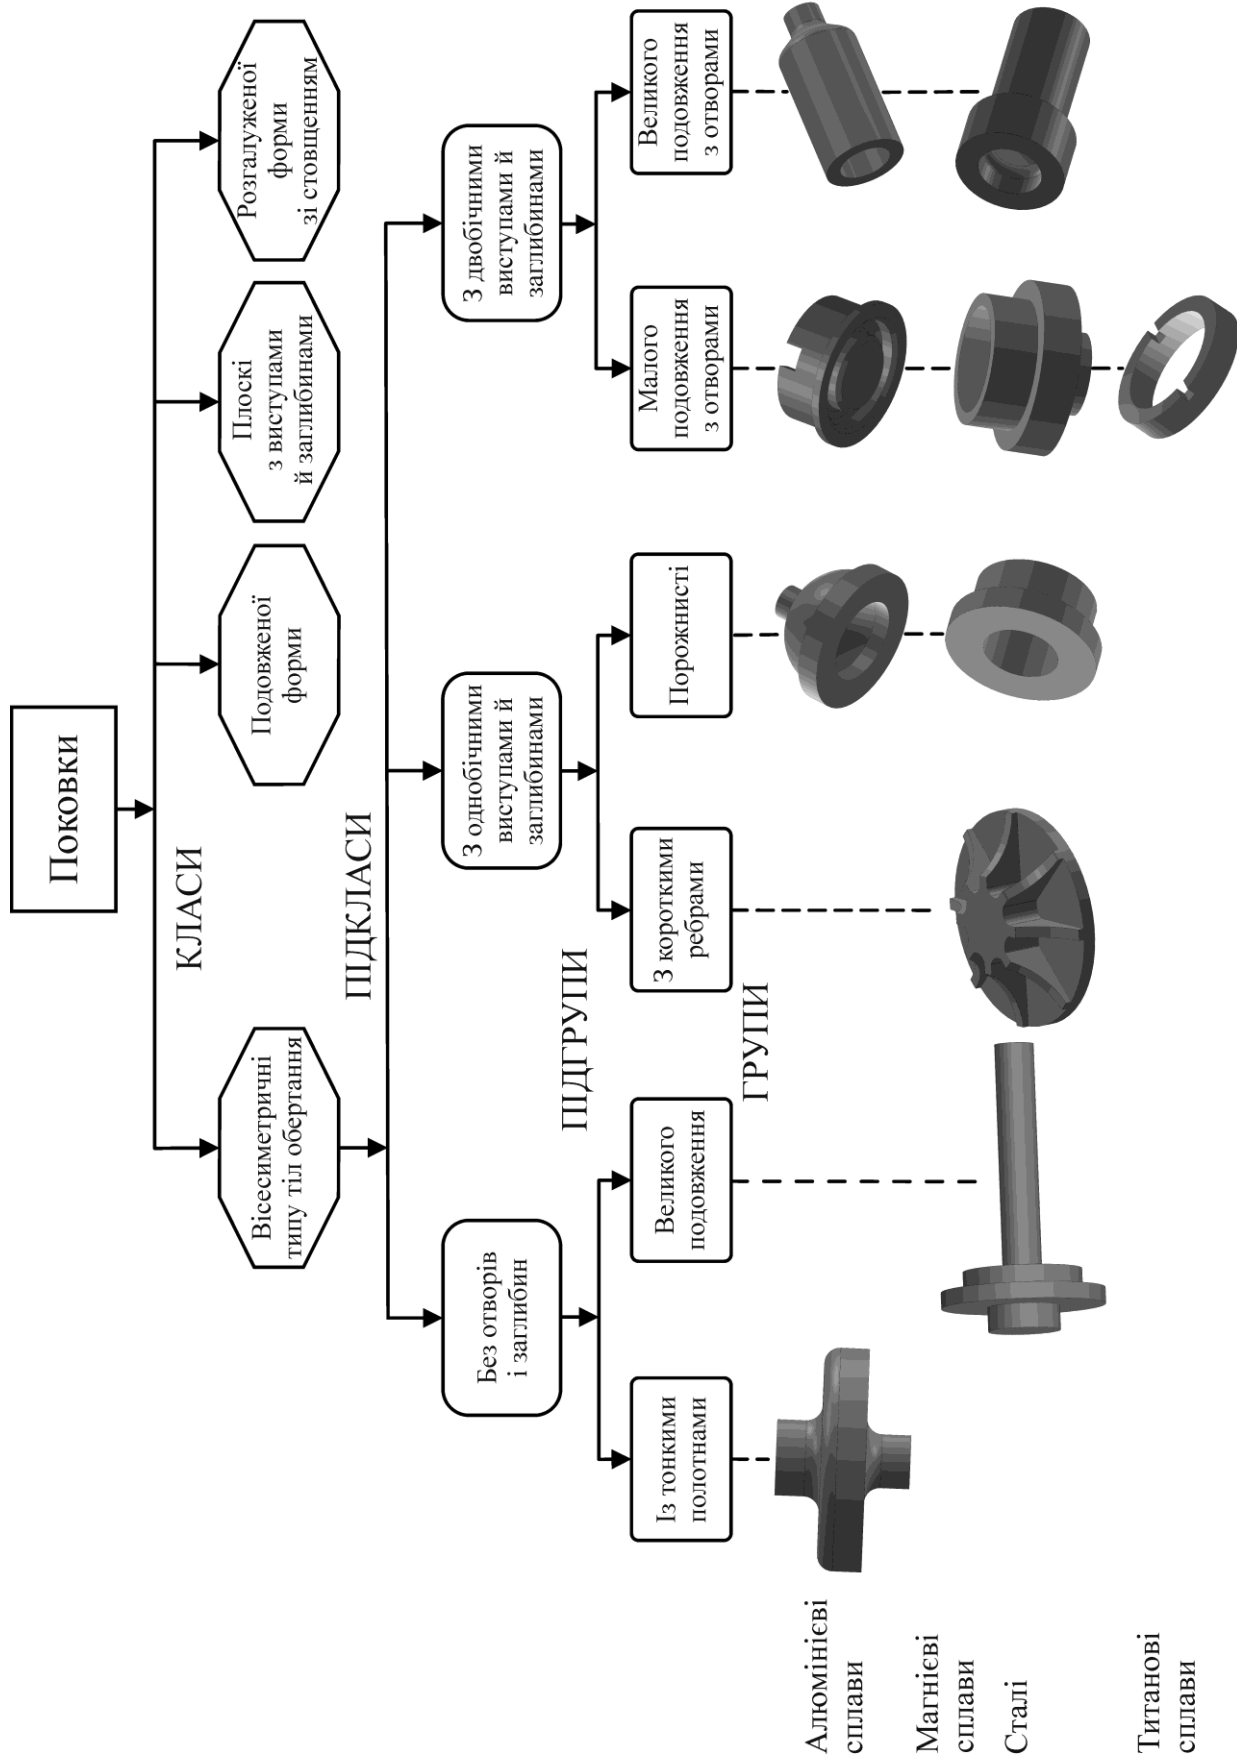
Поковки

КЛАСИ

Вісесиметричні типу тіл обертання

Подовженої форми

Плоскі з виступами й заглибинами

Розгалуженої форми зі стовщенням

ПІДКЛАСИ

Без отворів і заглибин

З однобічними виступами й заглибинами

З двобічними виступами й заглибинами

ПІДГРУПИ

Із тонкими полотнами

Великого подовження

З короткими ребрами

Порожнисті

Малого подовження з отворами

Великого подовження з отворами

ГРУПИ

Алюмінієві сплави

Магнієві сплави

Сталі

Титанові сплави